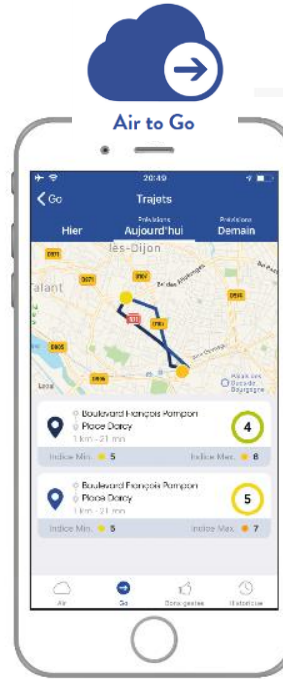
Air to Go

20:40

Go Trajets

Hier Prévisions Aujourd'hui Prévisions Demain

lès-Dijon
Talant
Zénith
Palais des Ducs de Bourgogne
Legal

Boulevard François Pompon
Place Darcy
1 km - 21 min
4
Indice Min. 5 Indice Max. 8

Boulevard François Pompon
Place Darcy
1 km - 21 min
5
Indice Min. 5 Indice Max. 7

Air Go Bons gestes Historique